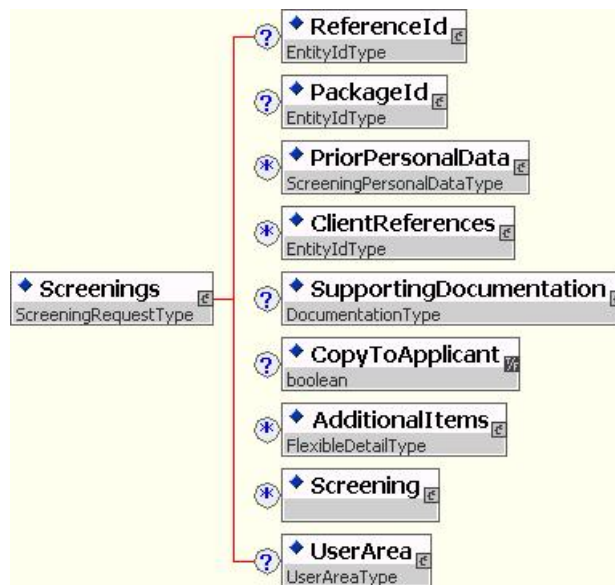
Screenings
ScreeningRequestType

?
ReferenceId
EntityIdType

?
PackageId
EntityIdType

*
PriorPersonalData
ScreeningPersonalDataType

*
ClientReferences
EntityIdType

?
SupportingDocumentation
DocumentationType

?
CopyToApplicant
boolean

*
AdditionalItems
FlexibleDetailType

*
Screening

?
UserArea
UserAreaType